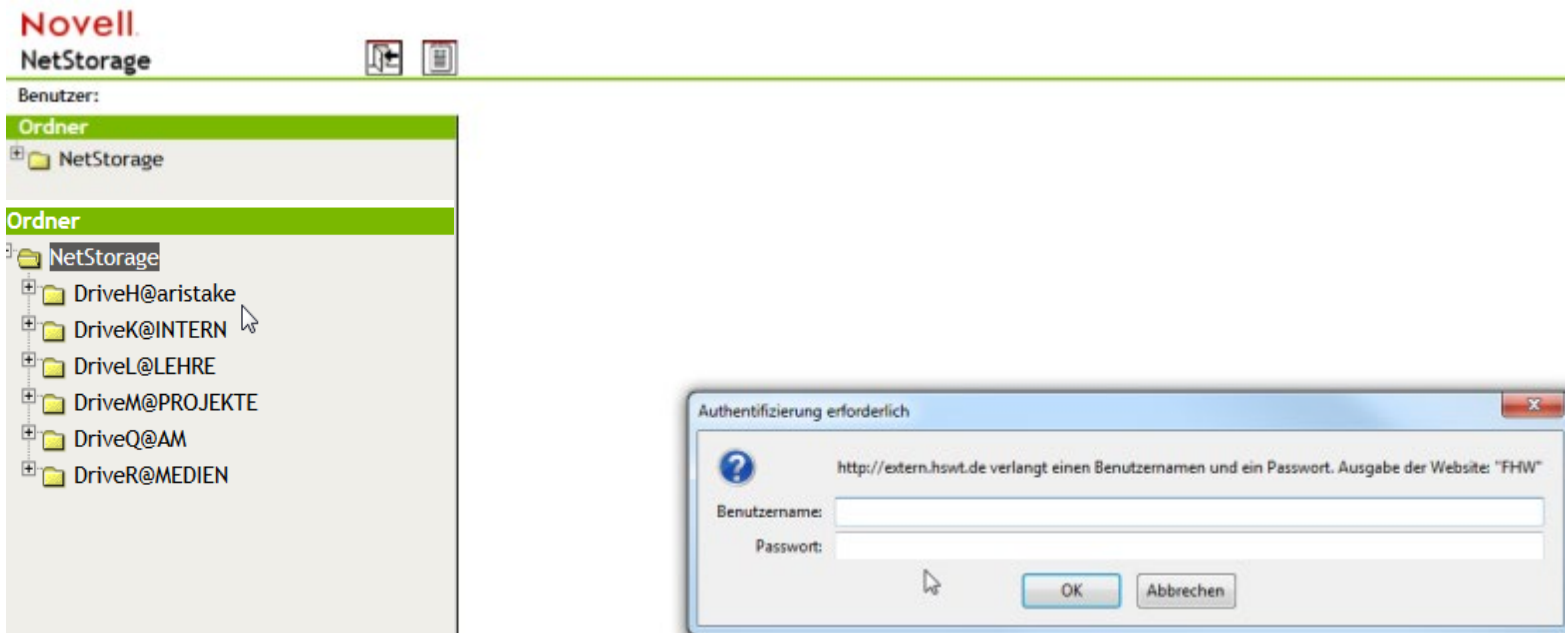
Novell.
NetStorage

Benutzer:

Ordner
NetStorage

Ordner
NetStorage
DriveH@aristake
DriveK@INTERN
DriveL@LEHRE
DriveM@PROJEKTE
DriveQ@AM
DriveR@MEDIEN

Authentifizierung erforderlich

http://extern.hswt.de verlangt einen Benutzernamen und ein Passwort. Ausgabe der Website: "FHW"

Benutzername:
Passwort:

OK
Abbrechen